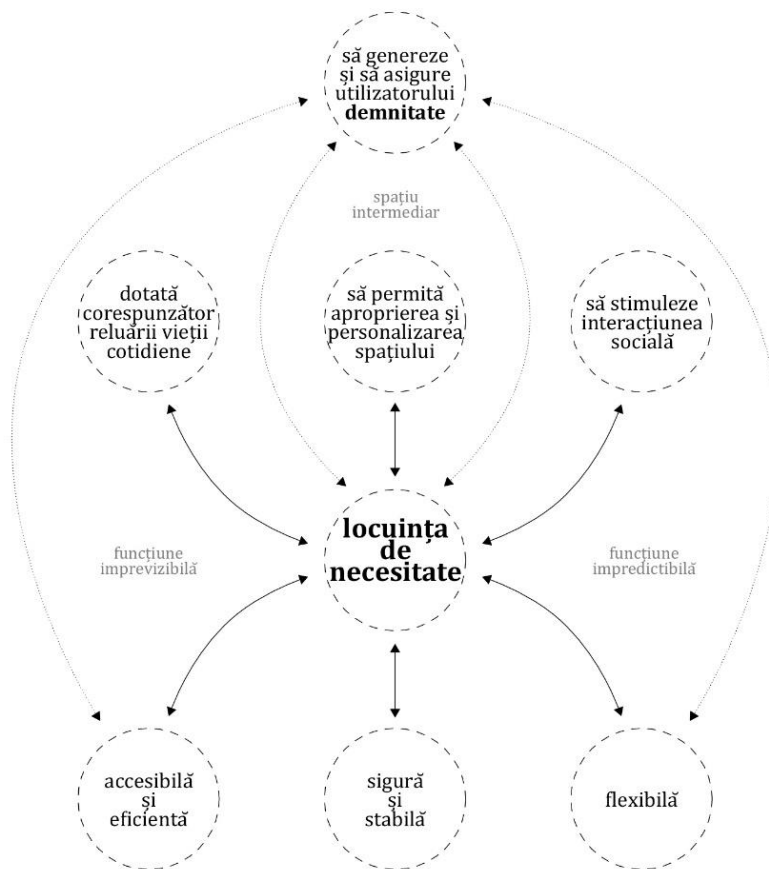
să genereze și să asigure utilizatorului **demnitate**

spațiu intermediar

dotată corespunzător reluării vieții cotidiene

să permită apropierea și personalizarea spațiului

să stimuleze interacțiunea socială

funcțiune imprevizibilă

**locuința de necesitate**

funcțiune impredictibilă

accesibilă și eficientă

sigură și stabilă

flexibilă